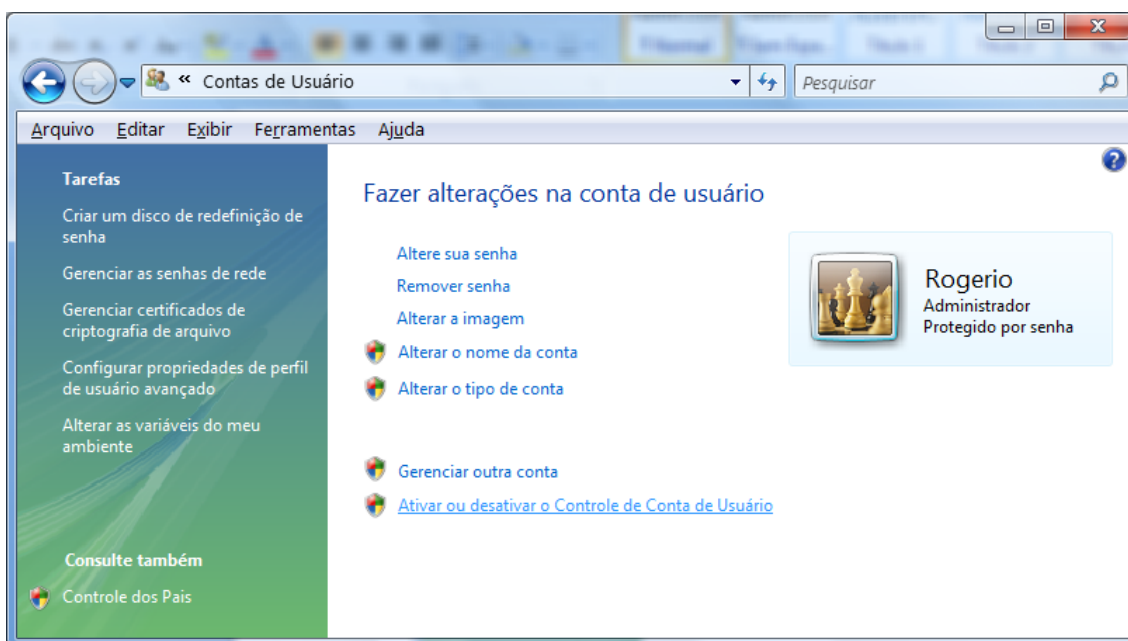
« Contas de Usuário

Pesquisar

Arquivo Editar Exibir Ferramentas Ajuda

Tarefas

Criar um disco de redefinição de senha

Gerenciar as senhas de rede

Gerenciar certificados de criptografia de arquivo

Configurar propriedades de perfil de usuário avançado

Alterar as variáveis do meu ambiente

Consulte também

Controle dos Pais

Fazer alterações na conta de usuário

Altere sua senha

Remover senha

Alterar a imagem

Alterar o nome da conta

Alterar o tipo de conta

Gerenciar outra conta

Ativar ou desativar o Controle de Conta de Usuário

Rogerio
Administrador
Protegido por senha